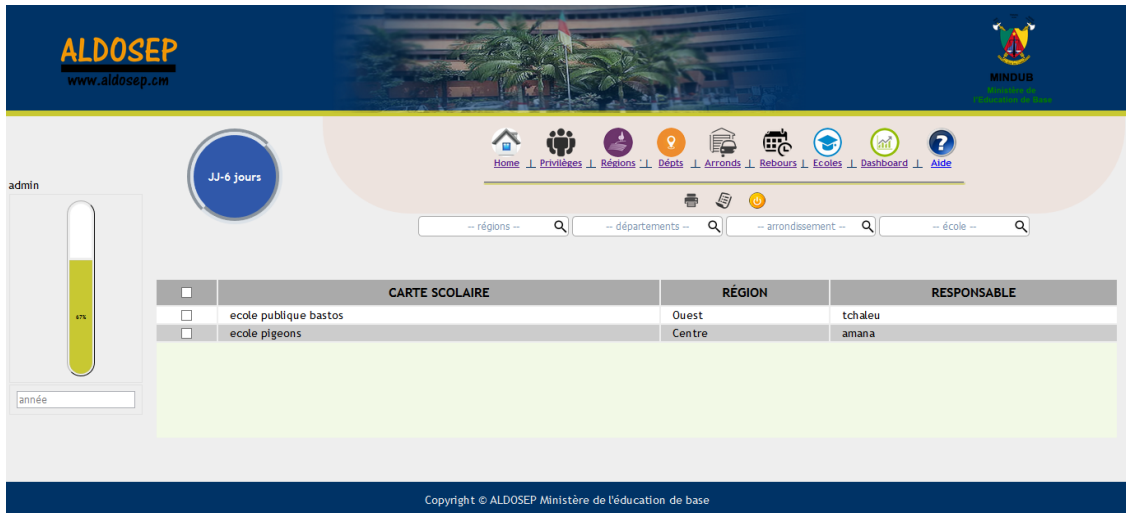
ALDOSEP
www.aldosep.cm

MINDUB
Ministère de l'Éducation de Base

JJ-6 jours

Home | Privilèges | Régions | Dépts | Arronds | Rebours | Ecoles | Dashboard | Aide

admin

67%

année

-- régions --
-- départements --
-- arrondissement --
-- école --

| | CARTE SCOLAIRE | RÉGION | RESPONSABLE |
|---|---|---|---|
| | ecole publique bastos | Ouest | tchaleu |
| | ecole pigeons | Centre | amana |

Copyright © ALDOSEP Ministère de l'éducation de base